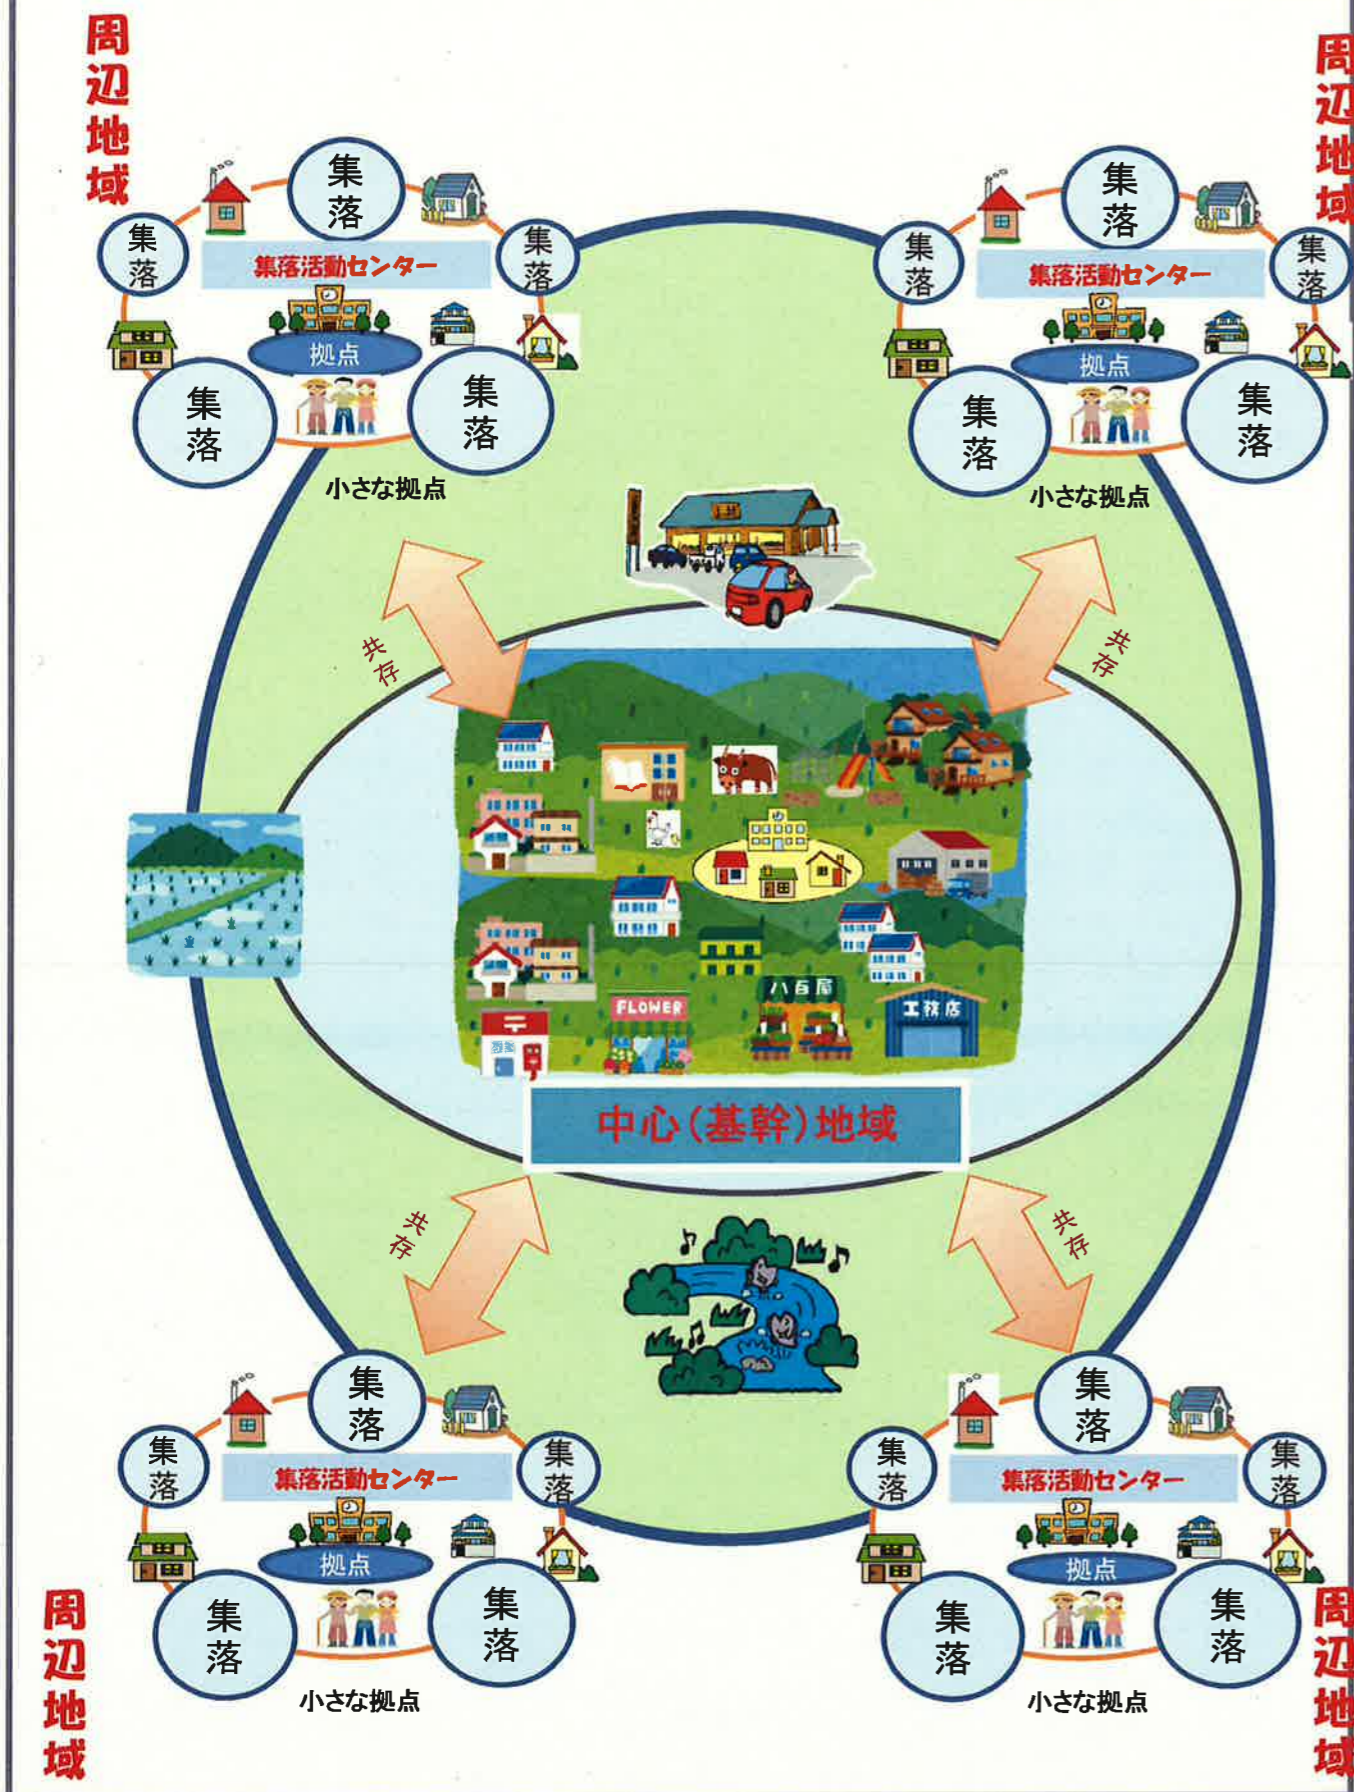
周辺地域

集落
集落
集落
集落活動センター
拠点
集落
集落
小さな拠点

周辺地域

集落
集落
集落
集落活動センター
拠点
集落
集落
小さな拠点

共存

共存

八百屋
FLOWER
工務店

中心(基幹)地域

共存

共存

集落
集落
集落
集落活動センター
拠点
集落
集落
小さな拠点

周辺地域

集落
集落
集落
集落活動センター
拠点
集落
集落
小さな拠点

周辺地域